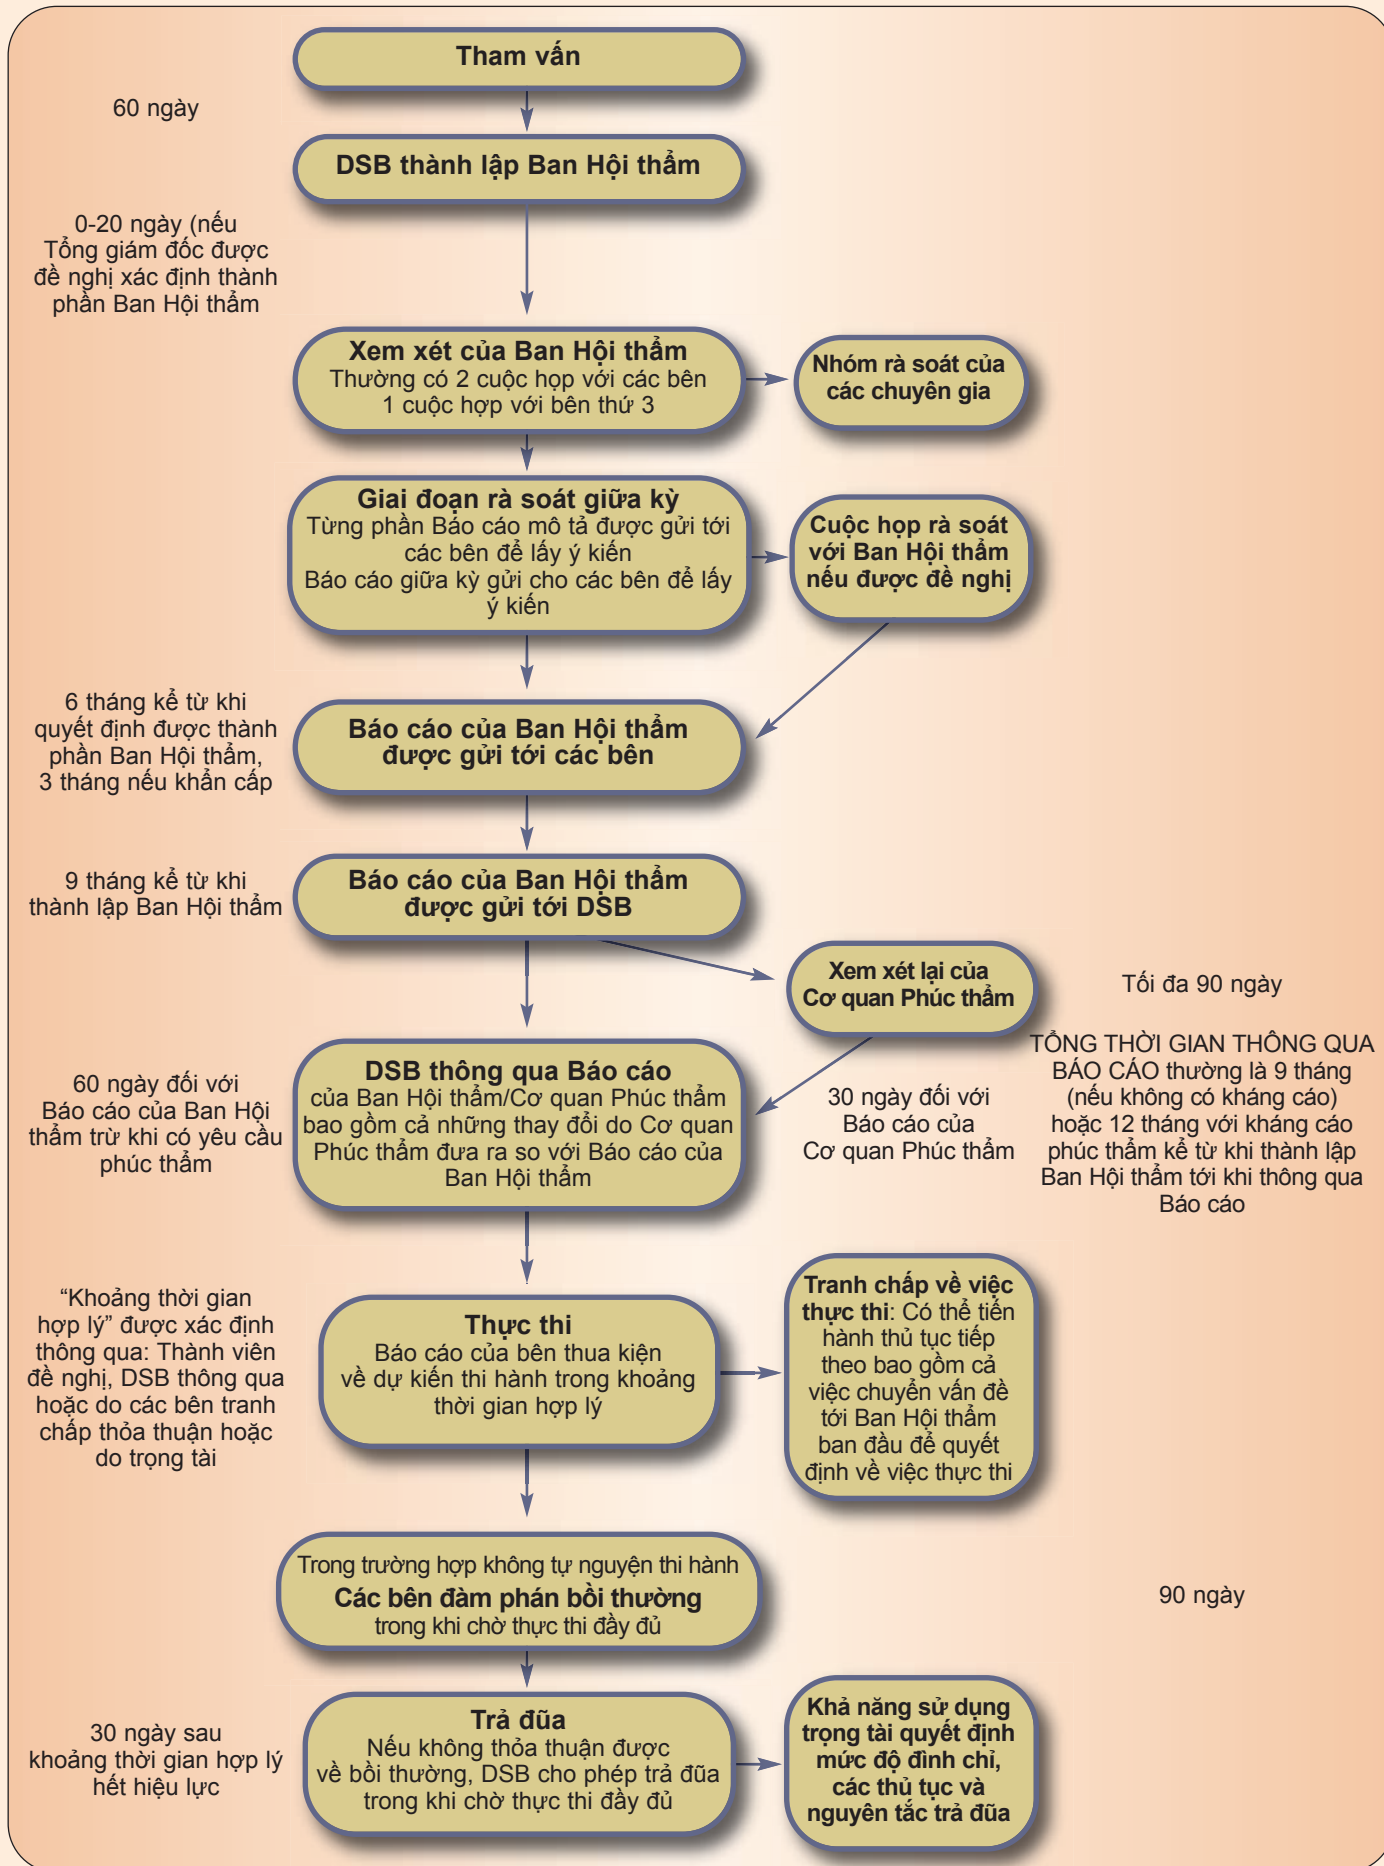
Tham vấn

60 ngày

DSB thành lập Ban Hội thẩm

0-20 ngày (nếu Tổng giám đốc được đề nghị xác định thành phần Ban Hội thẩm

Xem xét của Ban Hội thẩm
Thường có 2 cuộc họp với các bên
1 cuộc họp với bên thứ 3

Nhóm rà soát của các chuyên gia

Giai đoạn rà soát giữa kỳ
Từng phần Báo cáo mô tả được gửi tới các bên để lấy ý kiến
Báo cáo giữa kỳ gửi cho các bên để lấy ý kiến

Cuộc họp rà soát với Ban Hội thẩm nếu được đề nghị

6 tháng kể từ khi quyết định được thành phần Ban Hội thẩm, 3 tháng nếu khẩn cấp

Báo cáo của Ban Hội thẩm được gửi tới các bên

9 tháng kể từ khi thành lập Ban Hội thẩm

Báo cáo của Ban Hội thẩm được gửi tới DSB

Xem xét lại của Cơ quan Phúc thẩm

Tối đa 90 ngày

60 ngày đối với Báo cáo của Ban Hội thẩm trừ khi có yêu cầu phúc thẩm

DSB thông qua Báo cáo
của Ban Hội thẩm/Cơ quan Phúc thẩm bao gồm cả những thay đổi do Cơ quan Phúc thẩm đưa ra so với Báo cáo của Ban Hội thẩm

30 ngày đối với Báo cáo của Cơ quan Phúc thẩm

TỔNG THỜI GIAN THÔNG QUA BÁO CÁO thường là 9 tháng (nếu không có kháng cáo) hoặc 12 tháng với kháng cáo phúc thẩm kể từ khi thành lập Ban Hội thẩm tới khi thông qua Báo cáo

“Khoảng thời gian hợp lý” được xác định thông qua: Thành viên đề nghị, DSB thông qua hoặc do các bên tranh chấp thỏa thuận hoặc do trọng tài

Thực thi
Báo cáo của bên thua kiện về dự kiến thi hành trong khoảng thời gian hợp lý

Tranh chấp về việc thực thi: Có thể tiến hành thủ tục tiếp theo bao gồm cả việc chuyển vấn đề tới Ban Hội thẩm ban đầu để quyết định về việc thực thi

Trong trường hợp không tự nguyện thi hành
Các bên đàm phán bồi thường
trong khi chờ thực thi đầy đủ

90 ngày

30 ngày sau khoảng thời gian hợp lý hết hiệu lực

Trả đũa
Nếu không thỏa thuận được về bồi thường, DSB cho phép trả đũa trong khi chờ thực thi đầy đủ

Khả năng sử dụng trọng tài quyết định mức độ đình chỉ, các thủ tục và nguyên tắc trả đũa